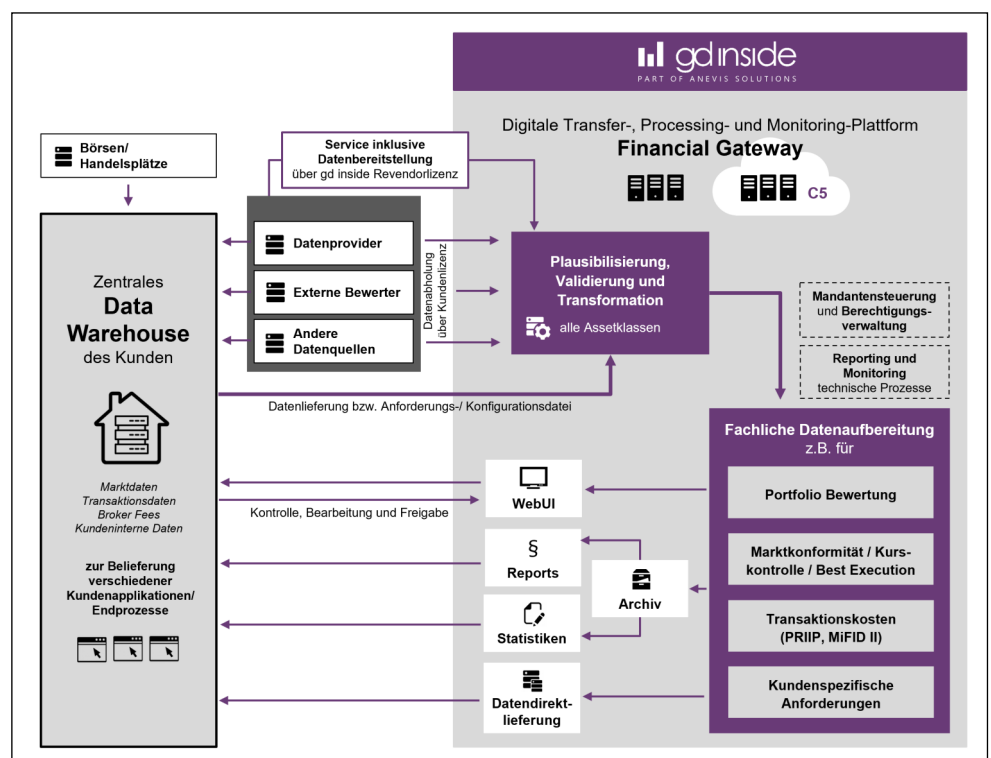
gd inside
PART OF ANEVIS SOLUTIONS

Digitale Transfer-, Processing- und Monitoring-Plattform
Financial Gateway

C5

Börsen/ Handelsplätze

Service inklusive Datenbereitstellung über gd inside Revendorlizenz

Datenprovider

Externe Bewerter

Andere Datenquellen

Datenabholung über Kundenlizenz

Plausibilisierung, Validierung und Transformation

alle Assetklassen

Mandantensteuerung und Berechtigungsverwaltung

Reporting und Monitoring technische Prozesse

Zentrales Data Warehouse des Kunden

Datenlieferung bzw. Anforderungs-/ Konfigurationsdatei

Fachliche Datenaufbereitung z.B. für

Marktdaten Transaktionsdaten Broker Fees Kundeninterne Daten

WebUI

Kontrolle, Bearbeitung und Freigabe

Portfolio Bewertung

zur Belieferung verschiedener Kundenapplikationen/ Endprozesse

§

Reports

Archiv

Marktkonformität / Kurskontrolle / Best Execution

Statistiken

Transaktionskosten (PRIIP, MiFID II)

Datendirektlieferung

Kundenspezifische Anforderungen